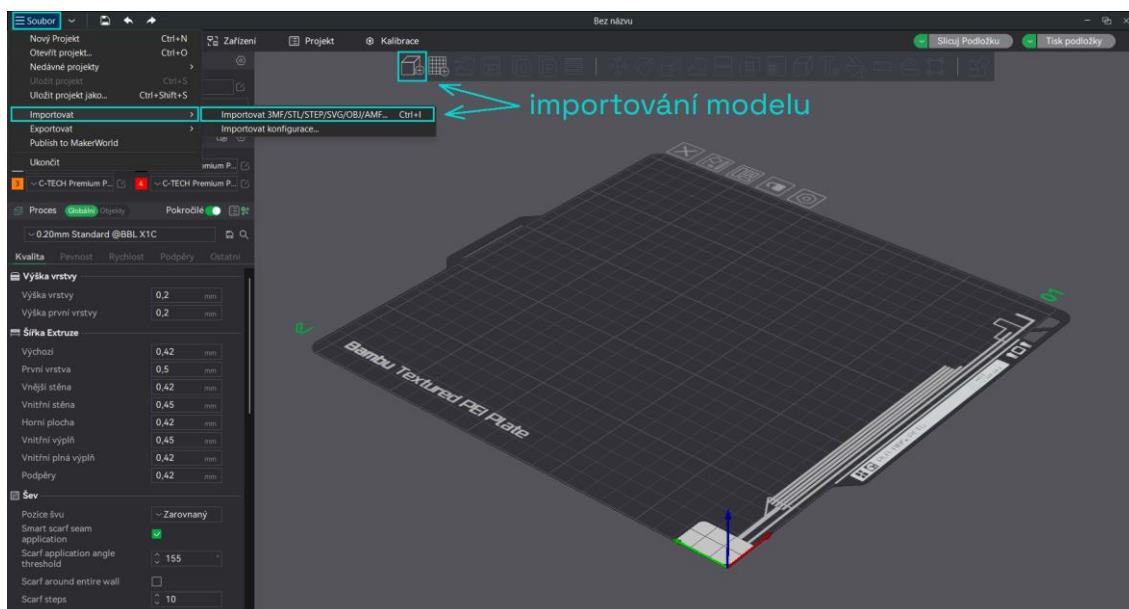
Soubor

Bez názvu

Nový Projekt Ctrl+N
Otevřít projekt... Ctrl+O
Nedávné projekty
Uložit projekt Ctrl+S
Uložit projekt jako... Ctrl+Shift+S
Importovat
Exportovat
Publish to MakerWorld
Ukončit

Importovat 3MF/STL/STEP/SVG/OBJ/AMF... Ctrl+I
Importovat konfigurace...

Zařízení
Projekt
Kalibrace

Slicuj Podložku
Tisk podložky

importování modelu

C-TECH Premium P...
C-TECH Premium P...
mium P...

Proces Globální Objekty Pokročilé

0.20mm Standard @BBL X1C

Kvalita Pevnost Rychlost Podpěry Ostatní

Výška vrstvy
Výška vrstvy 0,2 mm
Výška první vrstvy 0,2 mm

Šířka Extruze
Výchozí 0,42 mm
První vrstva 0,5 mm
Vnější stěna 0,42 mm
Vnitřní stěna 0,45 mm
Horní plocha 0,42 mm
Vnitřní výplň 0,45 mm
Vnitřní plná výplň 0,42 mm
Podpěry 0,42 mm

Šev
Pozice švu Zarovnaný
Smart scarf seam application
Scarf application angle threshold 155
Scarf around entire wall
Scarf steps 10

Bambu Textured PEI Plate

01